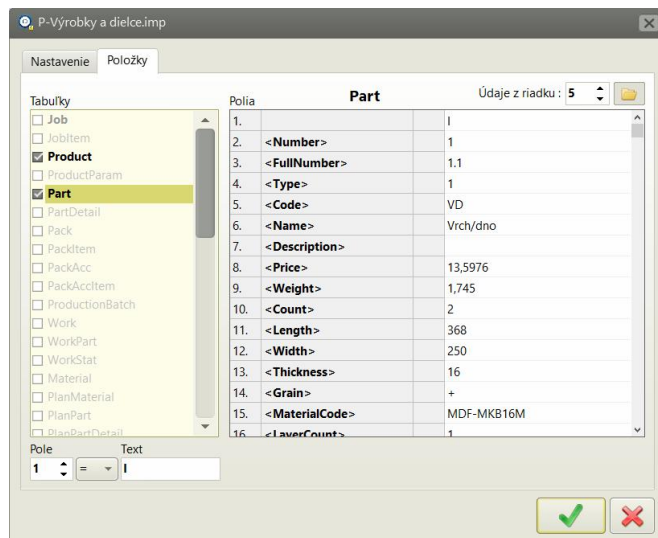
P-Výrobky a dielce.imp

Nastavenie | Položky

Tabuľky
Job
JobItem
Product
ProductParam
Part
PartDetail
Pack
PackItem
PackAcc
PackAccItem
ProductionBatch
Work
WorkPart
WorkStat
Material
PlanMaterial
PlanPart
PlanPartDetail

Polia
Part
Údaje z riadku : 5

| | | | |
|---|---|---|---|
| 1. | | | I |
| 2. | <Number> | | 1 |
| 3. | <FullNumber> | | 1.1 |
| 4. | <Type> | | 1 |
| 5. | <Code> | | VD |
| 6. | <Name> | | Vrch/dno |
| 7. | <Description> | | |
| 8. | <Price> | | 13,5976 |
| 9. | <Weight> | | 1,745 |
| 10. | <Count> | | 2 |
| 11. | <Length> | | 368 |
| 12. | <Width> | | 250 |
| 13. | <Thickness> | | 16 |
| 14. | <Grain> | | + |
| 15. | <MaterialCode> | | MDF-MKB16M |
| 16. | <LayerCount> | | 1 |

Pole
1 =
Text
I